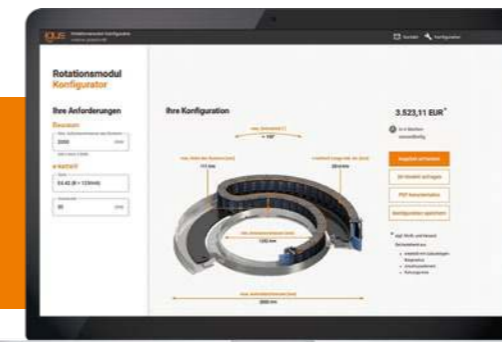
igus Rotationsmodul Konfigurator

Kontakt Konfigurator

Rotationsmodul Konfigurator

Ihre Anforderungen

Bauraum

2000 mm

e-kette®

E4.42 (R = 125mm)

80 mm

Ihre Konfiguration

+ 150°

111 mm

280 mm

1200 mm

2000 mm

3.523,11 EUR*

Angebot anfordern

3D-Modell anfragen

PDF herunterladen

Konfiguration speichern